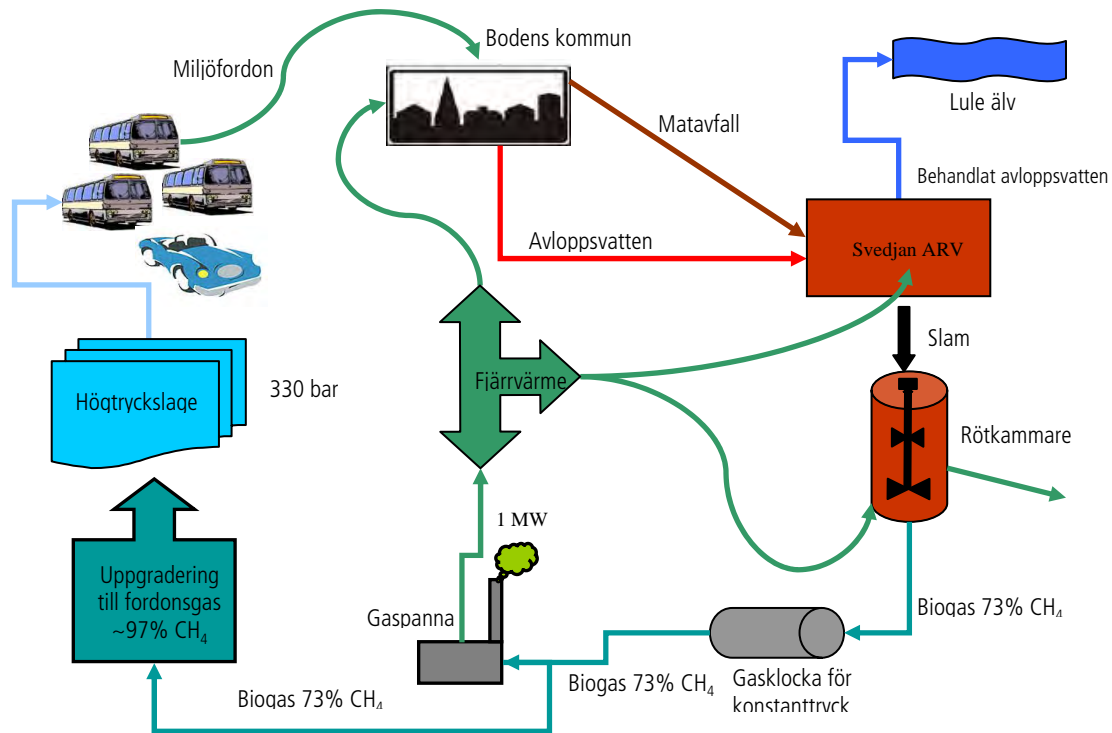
Bodens kommun

Miljöfordon

Lule älv

Matavfall

Behandlat avloppsvatten

Avloppsvatten

Svedjan ARV

Slam

Höqtryckslaqe

330 bar

Fjärrvärme

Rötkammare

1 MW

Uppgradering till fordonsgas ~97% $CH_4$

Gaspanna

Biogas 73% $CH_4$

Biogas 73% $CH_4$

Gasklocka för konstanttryck

Biogas 73% $CH_4$